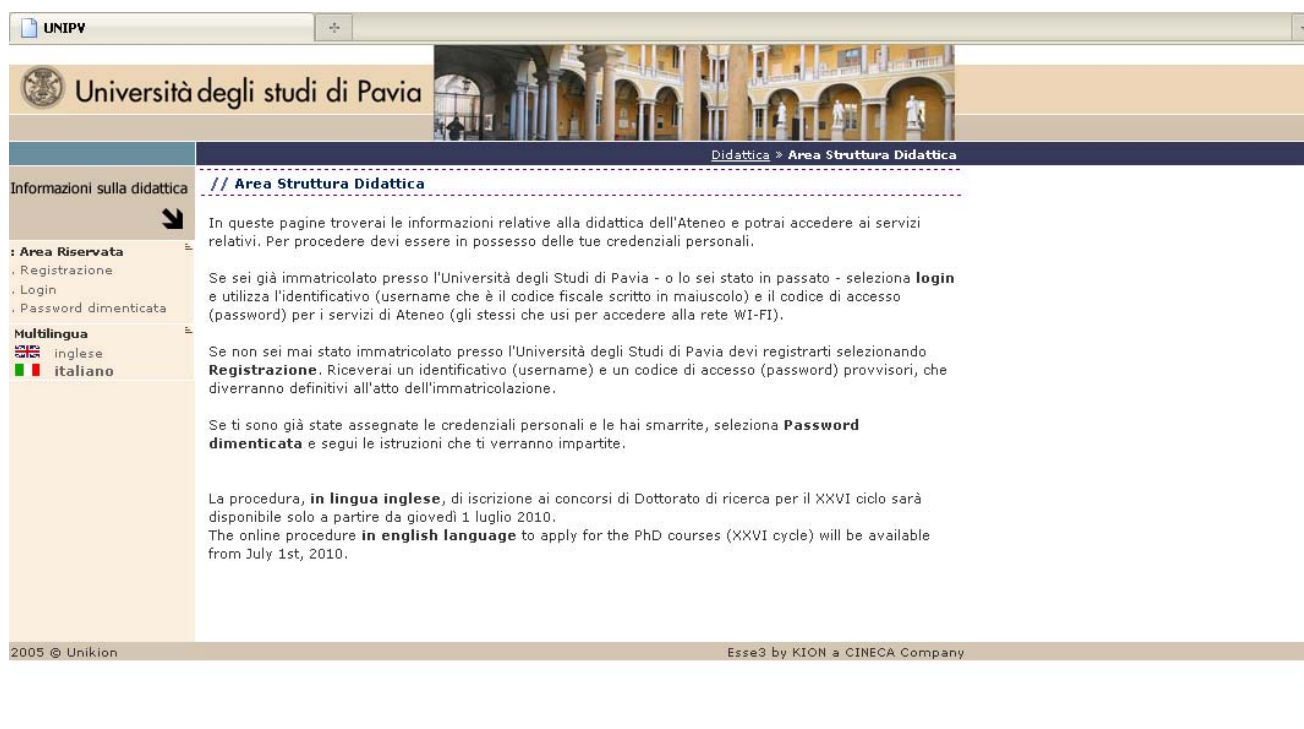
UNIPV

Università degli studi di Pavia

Didattica » Area Struttura Didattica

Informazioni sulla didattica

: Area Riservata
. Registrazione
. Login
. Password dimenticata

Multilingua
inglese
italiano

// Area Struttura Didattica

In queste pagine troverai le informazioni relative alla didattica dell'Ateneo e potrai accedere ai servizi relativi. Per procedere devi essere in possesso delle tue credenziali personali.

Se sei già immatricolato presso l'Università degli Studi di Pavia - o lo sei stato in passato - seleziona **login** e utilizza l'identificativo (username che è il codice fiscale scritto in maiuscolo) e il codice di accesso (password) per i servizi di Ateneo (gli stessi che usi per accedere alla rete WI-FI).

Se non sei mai stato immatricolato presso l'Università degli Studi di Pavia devi registrarti selezionando **Registrazione**. Riceverai un identificativo (username) e un codice di accesso (password) provvisori, che diverranno definitivi all'atto dell'immatricolazione.

Se ti sono già state assegnate le credenziali personali e le hai smarrite, seleziona **Password dimenticata** e segui le istruzioni che ti verranno impartite.

La procedura, **in lingua inglese**, di iscrizione ai concorsi di Dottorato di ricerca per il XXVI ciclo sarà disponibile solo a partire da giovedì 1 luglio 2010.
The online procedure **in english language** to apply for the PhD courses (XXVI cycle) will be available from July 1st, 2010.

2005 © Unikion

Esse3 by KION a CINECA Company